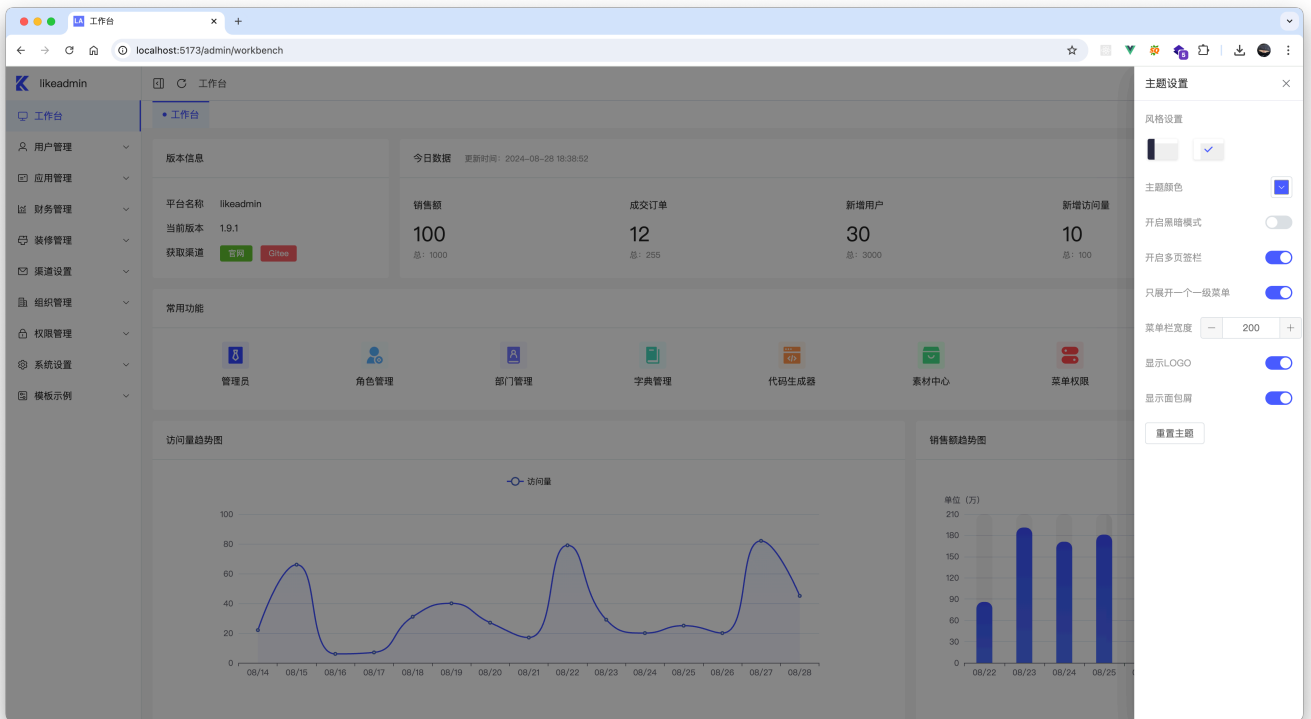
LA 工作台 × +

localhost:5173/admin/workbench

likeadmin
工作台
用户管理
应用管理
财务管理
装修管理
渠道设置
组织管理
权限管理
系统设置
模板示例

工作台
• 工作台

版本信息
平台名称 likeadmin
当前版本 1.9.1
获取渠道 官网 Gitee

今日数据 更新时间：2024-08-28 18:38:52
销售额
100
总：1000
成交订单
12
总：255
新增用户
30
总：3000
新增访问量
10
总：100

常用功能
管理员
角色管理
部门管理
字典管理
代码生成器
素材中心
菜单权限

访问量趋势图
访问量
100
80
60
40
20
0
08/14 08/15 08/16 08/17 08/18 08/19 08/20 08/21 08/22 08/23 08/24 08/25 08/26 08/27 08/28

销售额趋势图
单位（万）
210
180
150
120
90
60
30
0
08/22 08/23 08/24 08/25

主题设置
风格设置
主题颜色
开启黑暗模式
开启多页签栏
只展开一个一级菜单
菜单栏宽度 − 200 +
显示LOGO
显示面包屑
重置主题